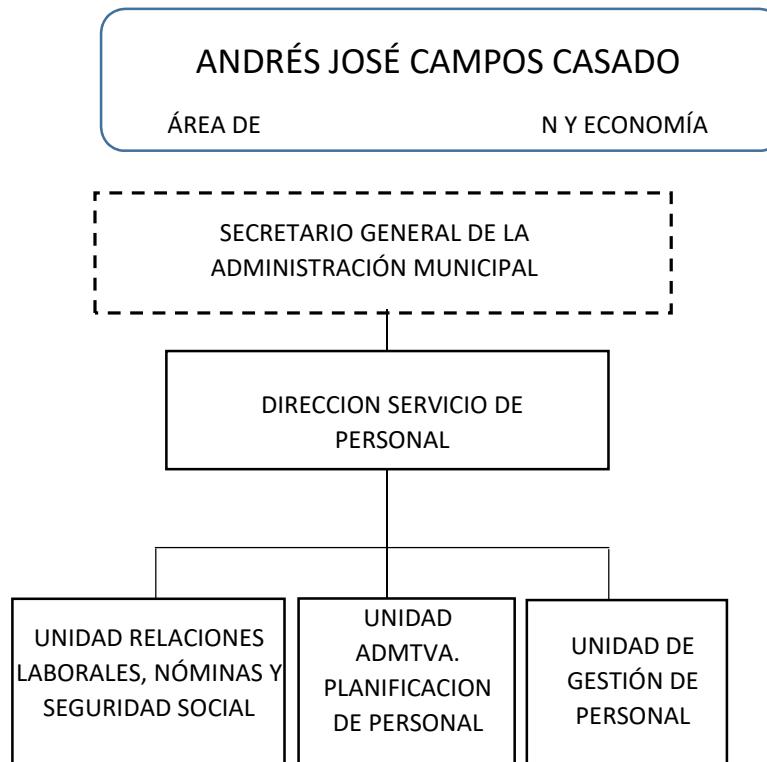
ANDRÉS JOSÉ CAMPOS CASADO

ÁREA DE N Y ECONOMÍA

SECRETARIO GENERAL DE LA ADMINISTRACIÓN MUNICIPAL

DIRECCION SERVICIO DE PERSONAL

UNIDAD RELACIONES LABORALES, NÓMINAS Y SEGURIDAD SOCIAL

UNIDAD ADMTVA. PLANIFICACION DE PERSONAL

UNIDAD DE GESTIÓN DE PERSONAL